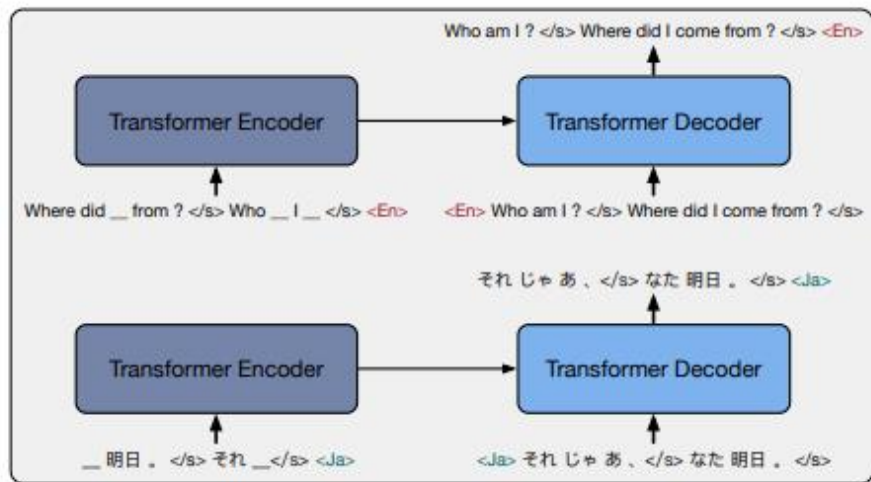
Who am I ? </s> Where did I come from ? </s> <En>

Transformer Encoder

Transformer Decoder

Where did __ from ? </s> Who __ I __ </s> <En>

<En> Who am I ? </s> Where did I come from ? </s>

それ じゃ あ 、</s> なた 明日 。 </s> <Ja>

Transformer Encoder

Transformer Decoder

__ 明日 。 </s> それ __</s> <Ja>

<Ja> それ じゃ あ 、</s> なた 明日 。 </s>